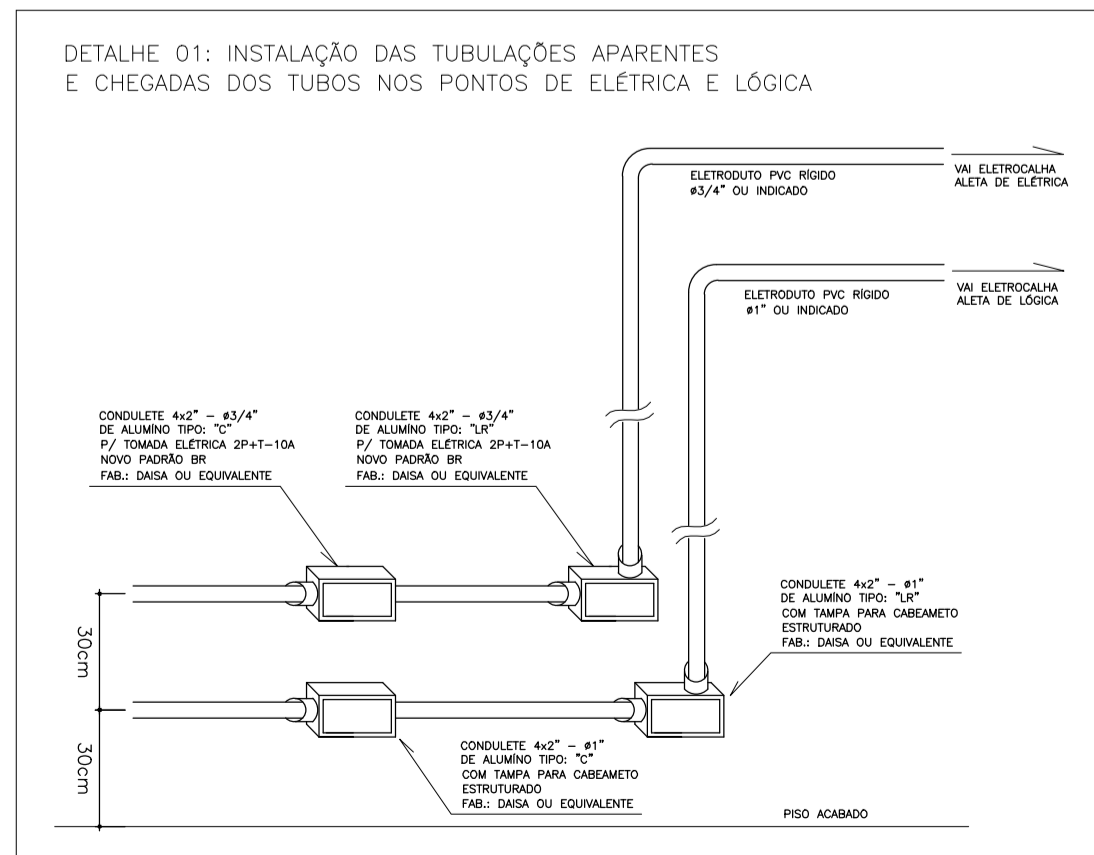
DETALHE 01: INSTALAÇÃO DAS TUBULAÇÕES APARENTES
E CHEGADAS DOS TUBOS NOS PONTOS DE ELÉTRICA E LÓGICA

ELETRODUTO PVC RÍGIDO
ø3/4" OU INDICADO

VAI ELETROCALHA
ALETA DE ELÉTRICA

ELETRODUTO PVC RÍGIDO
ø1" OU INDICADO

VAI ELETROCALHA
ALETA DE LÓGICA

CONDULETE 4x2" – ø3/4"
DE ALUMÍNO TIPO: "C"
P/ TOMADA ELÉTRICA 2P+T–10A
NOVO PADRÃO BR
FAB.: DAISA OU EQUIVALENTE

CONDULETE 4x2" – ø3/4"
DE ALUMÍNO TIPO: "LR"
P/ TOMADA ELÉTRICA 2P+T–10A
NOVO PADRÃO BR
FAB.: DAISA OU EQUIVALENTE

CONDULETE 4x2" – ø1"
DE ALUMÍNO TIPO: "LR"
COM TAMPA PARA CABEAMETO
ESTRUTURADO
FAB.: DAISA OU EQUIVALENTE

30cm

30cm

CONDULETE 4x2" – ø1"
DE ALUMÍNO TIPO: "C"
COM TAMPA PARA CABEAMETO
ESTRUTURADO
FAB.: DAISA OU EQUIVALENTE

PISO ACABADO